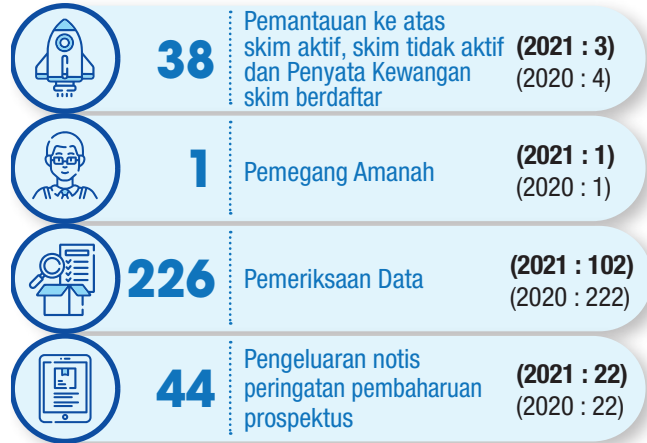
38

Pemantauan ke atas skim aktif, skim tidak aktif dan Penyata Kewangan skim berdaftar

**(2021 : 3)**
(2020 : 4)

1

Pemegang Amanah

**(2021 : 1)**
(2020 : 1)

226

Pemeriksaan Data

**(2021 : 102)**
(2020 : 222)

44

Pengeluaran notis peringatan pembaharuan prospektus

**(2021 : 22)**
(2020 : 22)